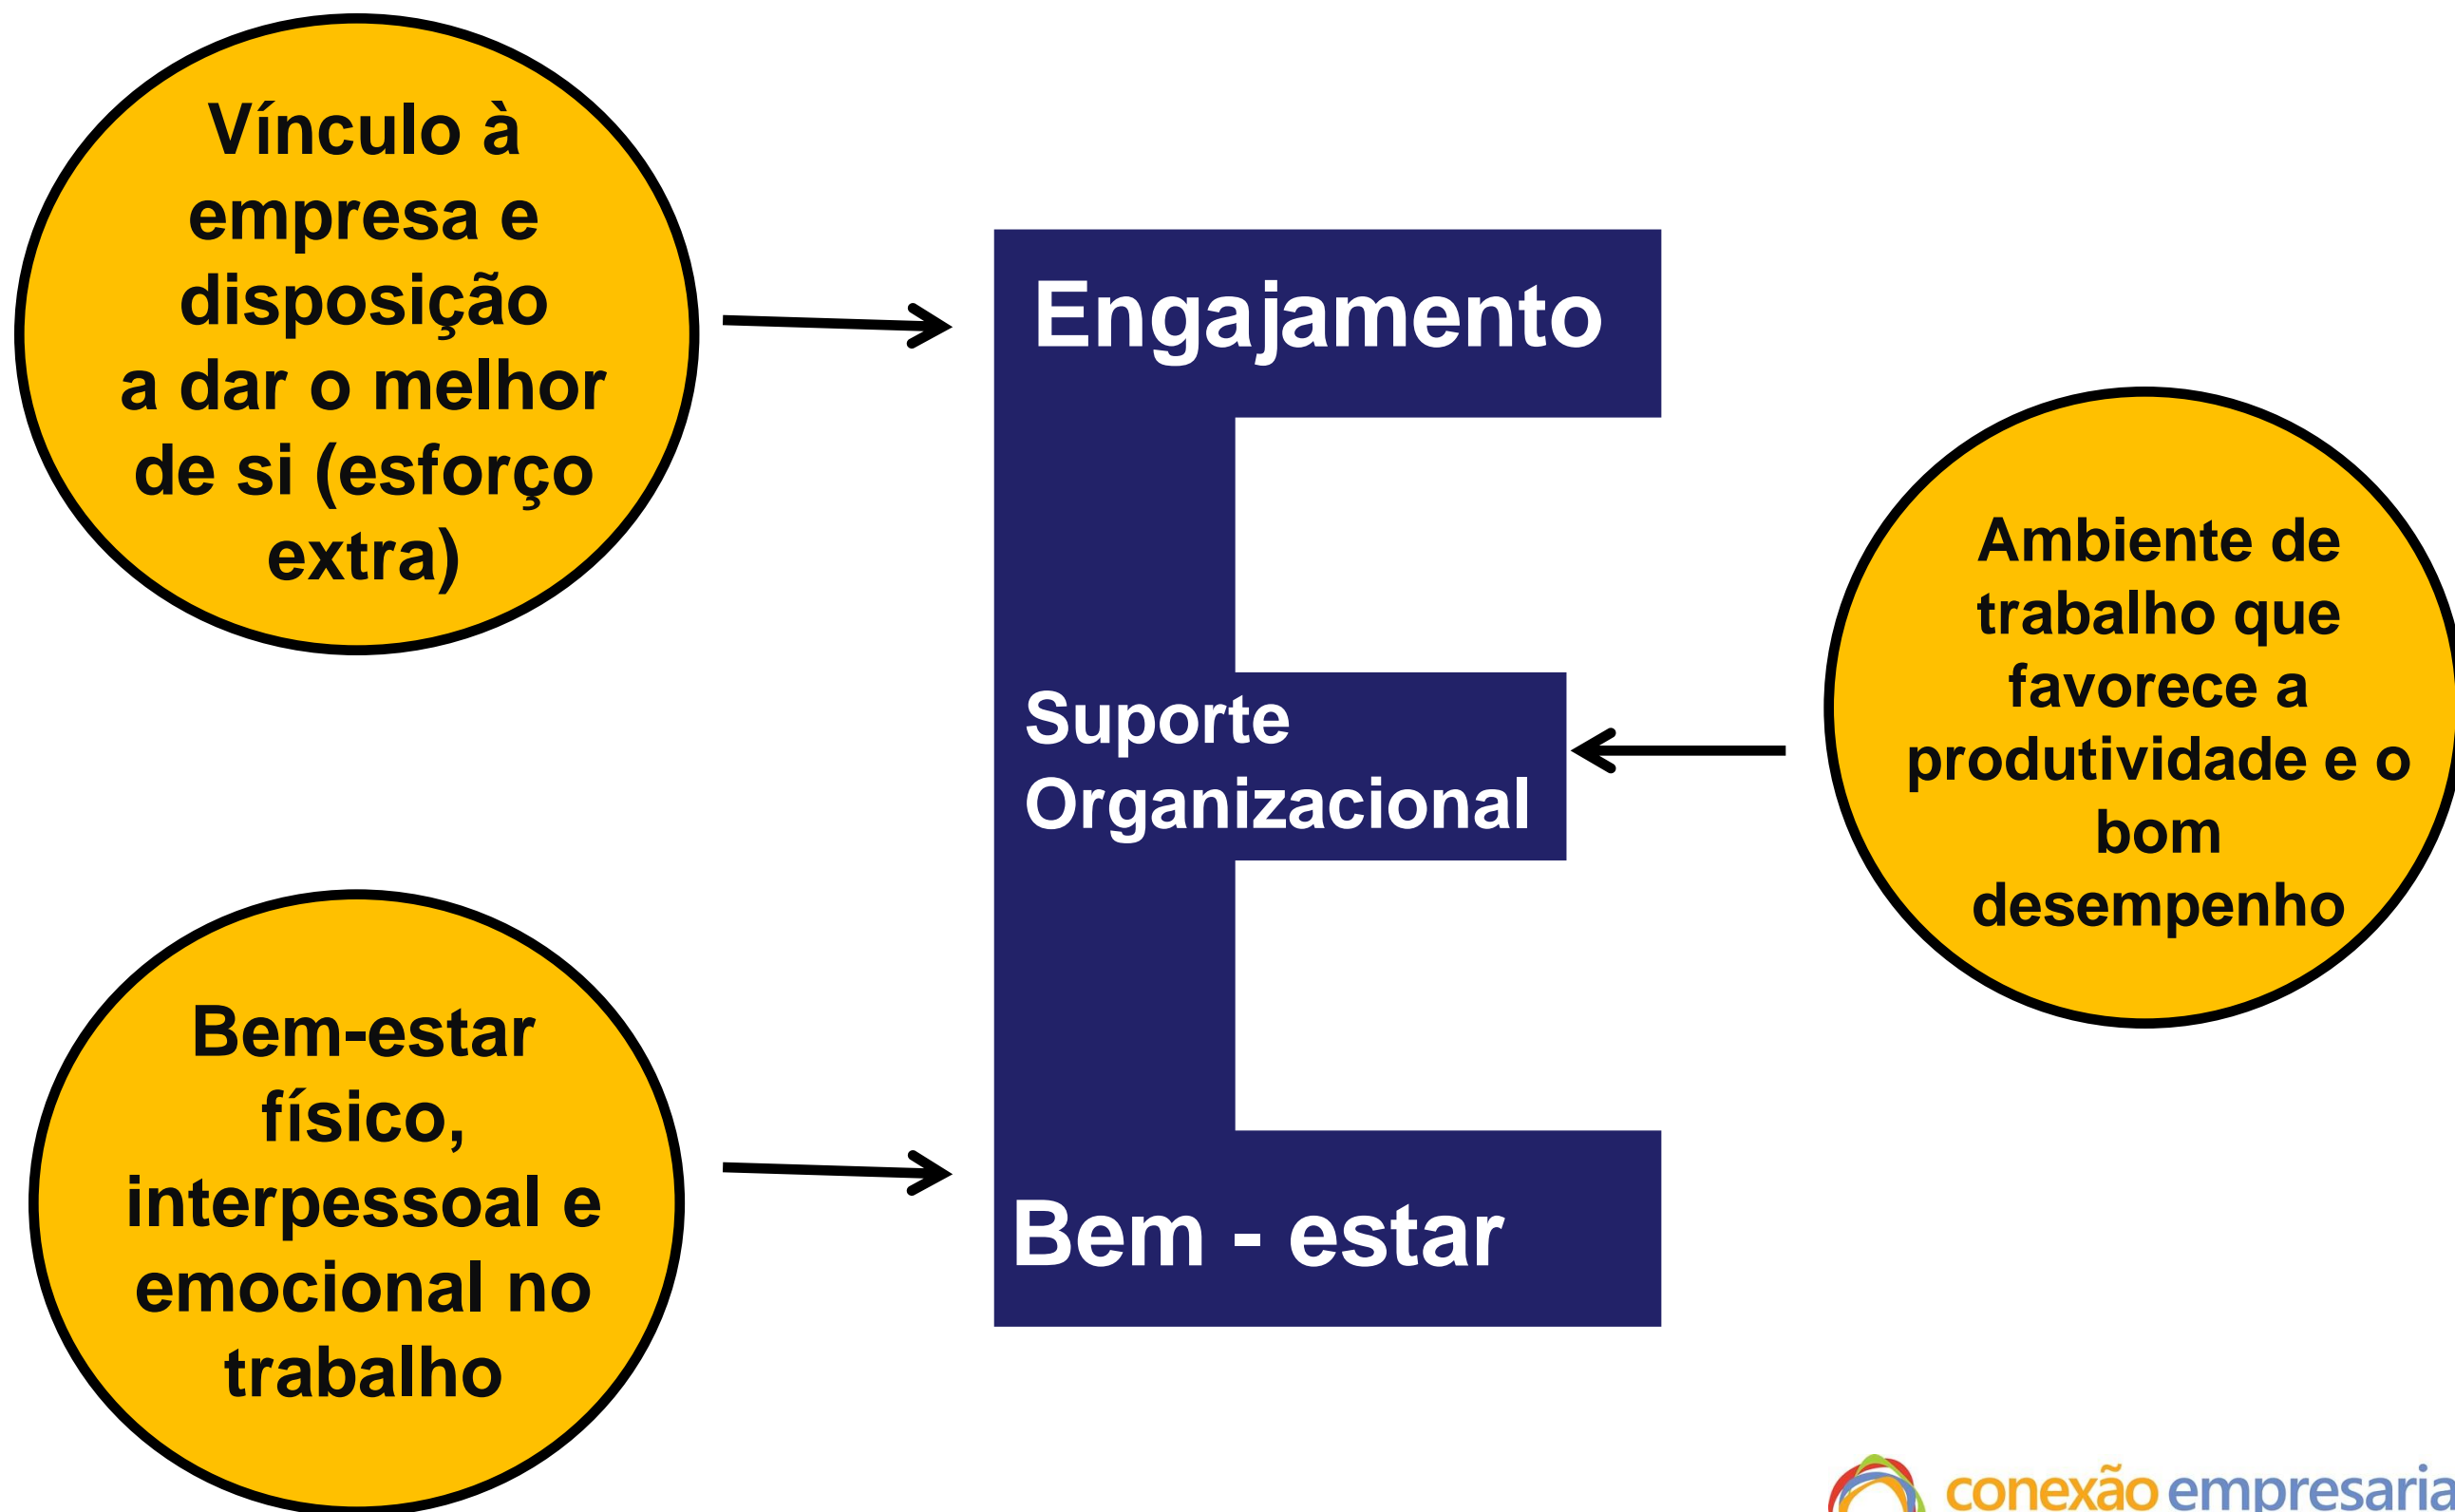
Vínculo à empresa e disposição a dar o melhor de si (esforço extra)

Engajamento

Suporte Organizacional

Ambiente de trabalho que favorece a produtividade e o bom desempenho

Bem-estar físico, interpessoal e emocional no trabalho

Bem - estar

conexão empresaria